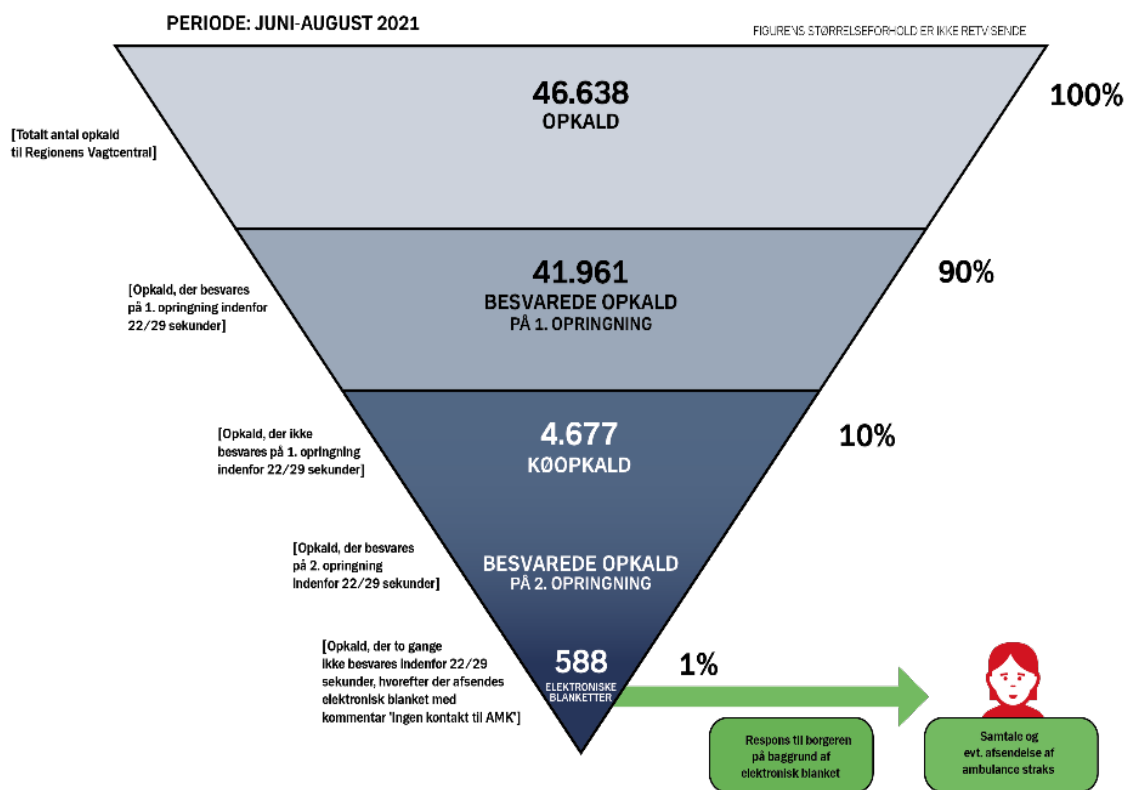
PERIODE: JUNI-AUGUST 2021

FIGURENS STØRRELSEFORHOLD ER IKKE RETVISENDE

46.638
OPKALD

100%

[Totalt antal opkald til Regionens Vagtcentral]

41.961
BESVAREDE OPKALD
PÅ 1. OPRINGNING

90%

[Opkald, der besvares på 1. opringning indenfor 22/29 sekunder]

4.677
KØOPKALD

10%

[Opkald, der ikke besvares på 1. opringning indenfor 22/29 sekunder]

BESVAREDE OPKALD
PÅ 2. OPRINGNING

[Opkald, der besvares på 2. opringning indenfor 22/29 sekunder]

588
ELEKTRONISKE BLANKETTER

1%

[Opkald, der to gange ikke besvares indenfor 22/29 sekunder, hvorefter der afsendes elektronisk blanket med kommentar 'Ingen kontakt til AMK']

Respons til borgeren på baggrund af elektronisk blanket

Samtale og evt. afsendelse af ambulance straks